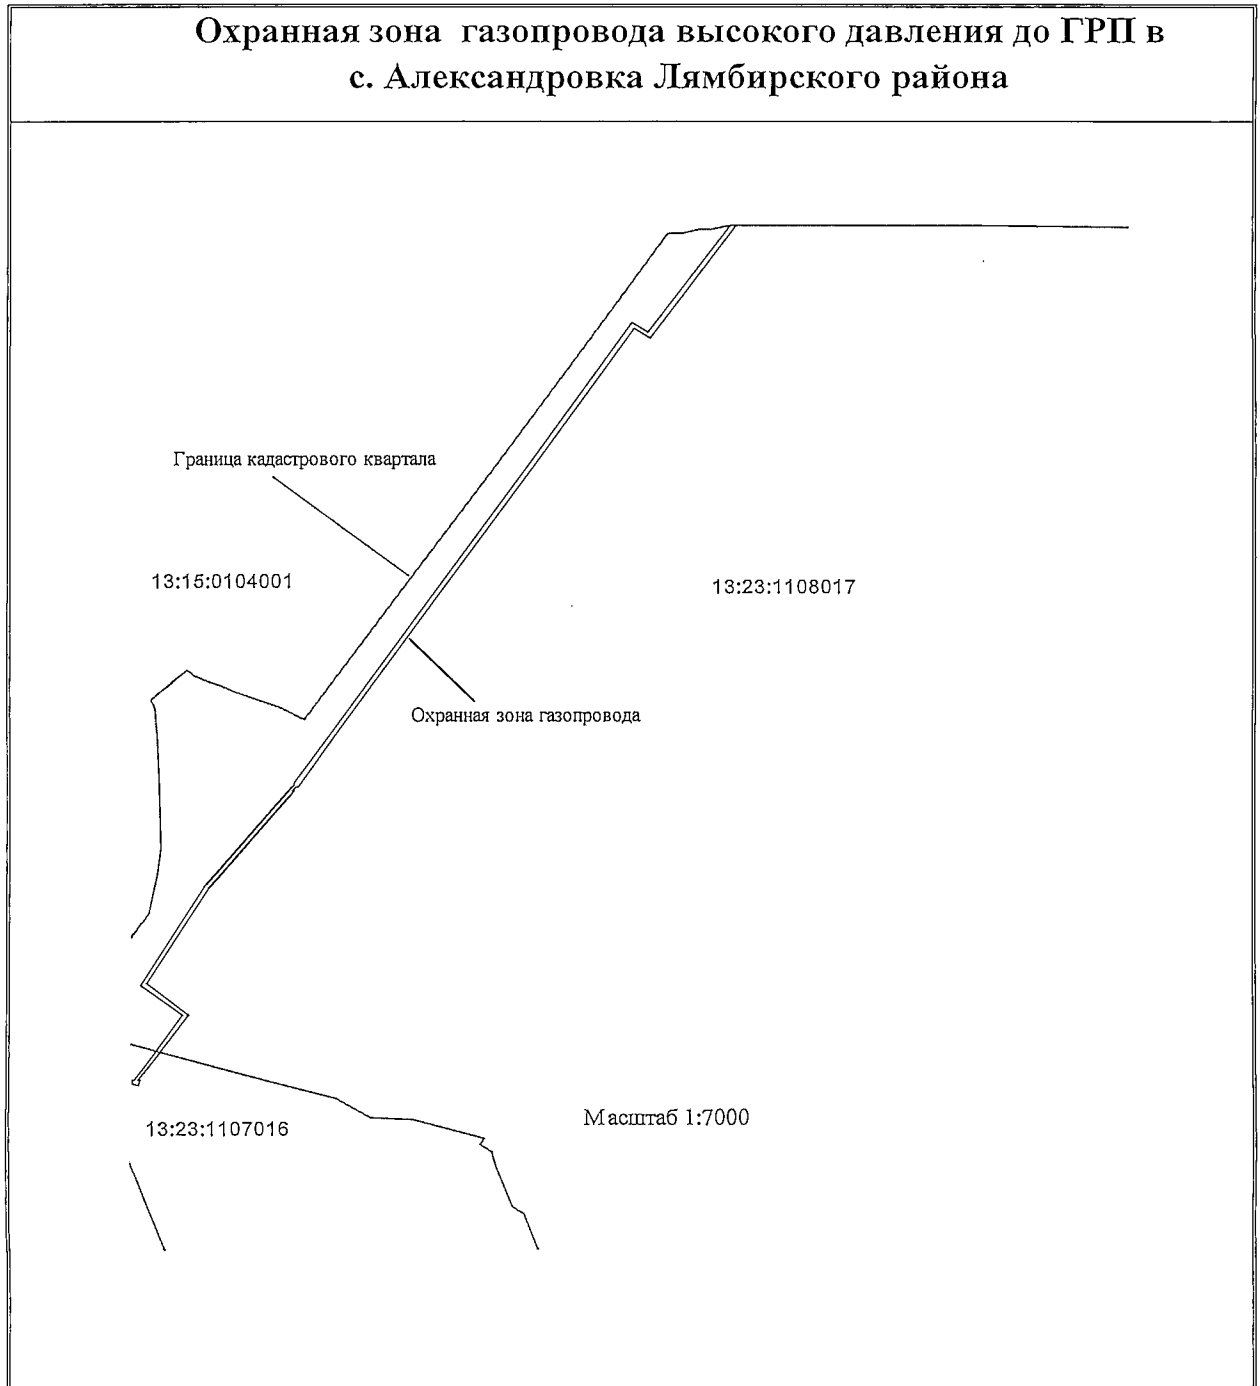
Охранная зона газопровода высокого давления до ГРП в с. Александровка Лямбирского района

Граница кадастрового квартала

13:15:0104001

13:23:1108017

Охранная зона газопровода

13:23:1107016

Масштаб 1:7000